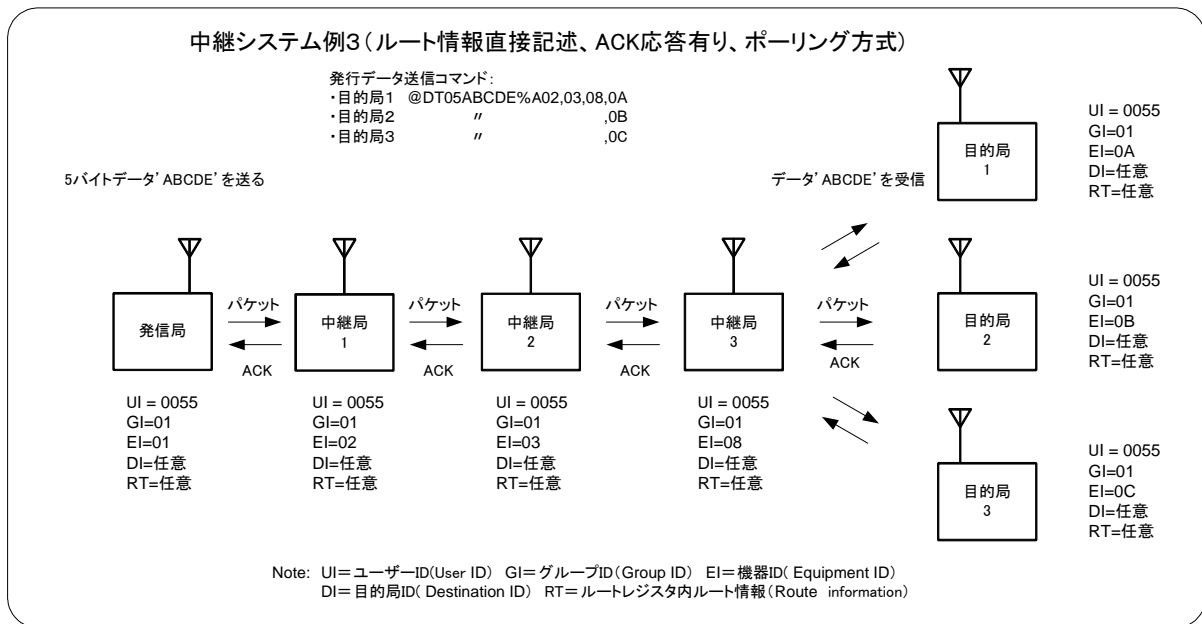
中継システム例3（ルート情報直接記述、ACK応答有り、ポーリング方式）

発行データ送信コマンド：
・目的局1　@DT05ABCDE%A02,03,08,0A
・目的局2　〃　,0B
・目的局3　〃　,0C

5バイトデータ' ABCDE' を送る

データ' ABCDE' を受信

目的局 1
UI = 0055
GI=01
EI=0A
DI=任意
RT=任意

発信局
パケット
ACK
UI = 0055
GI=01
EI=01
DI=任意
RT=任意

中継局 1
パケット
ACK
UI = 0055
GI=01
EI=02
DI=任意
RT=任意

中継局 2
パケット
ACK
UI = 0055
GI=01
EI=03
DI=任意
RT=任意

中継局 3
パケット
ACK
UI = 0055
GI=01
EI=08
DI=任意
RT=任意

目的局 2
UI = 0055
GI=01
EI=0B
DI=任意
RT=任意

目的局 3
UI = 0055
GI=01
EI=0C
DI=任意
RT=任意

Note: UI＝ユーザーID(User ID) GI＝グループID（Group ID） EI＝機器ID( Equipment ID)
DI＝目的局ID( Destination ID) RT＝ルートレジスタ内ルート情報（Route information）